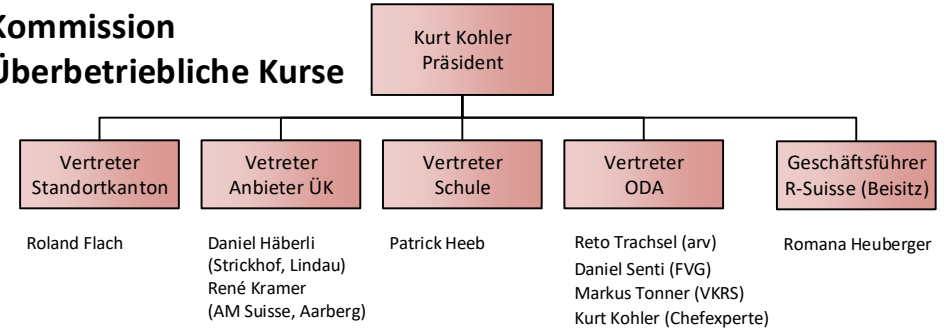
Kommission
Überbetriebliche Kurse

Kurt Kohler
Präsident

Vertreter
Standortkanton

Vetreter
Anbieter ÜK

Vertreter
Schule

Vertreter
ODA

Geschäftsführer
R-Suisse (Beisitz)

Roland Flach

Daniel Häberli
(Strickhof, Lindau)
René Kramer
(AM Suisse, Aarberg)

Patrick Heeb

Reto Trachsel (arv)
Daniel Senti (FVG)
Markus Tonner (VKRS)
Kurt Kohler (Chefexperte)

Romana Heuberger